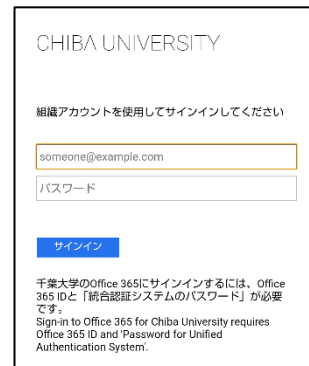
CHIBA UNIVERSITY

組織アカウントを使用してサインインしてください

someone@example.com

パスワード

サインイン

千葉大学のOffice 365にサインインするには、Office 365 IDと「統合認証システムのパスワード」が必要です。
Sign-in to Office 365 for Chiba University requires Office 365 ID and 'Password for Unified Authentication System'.